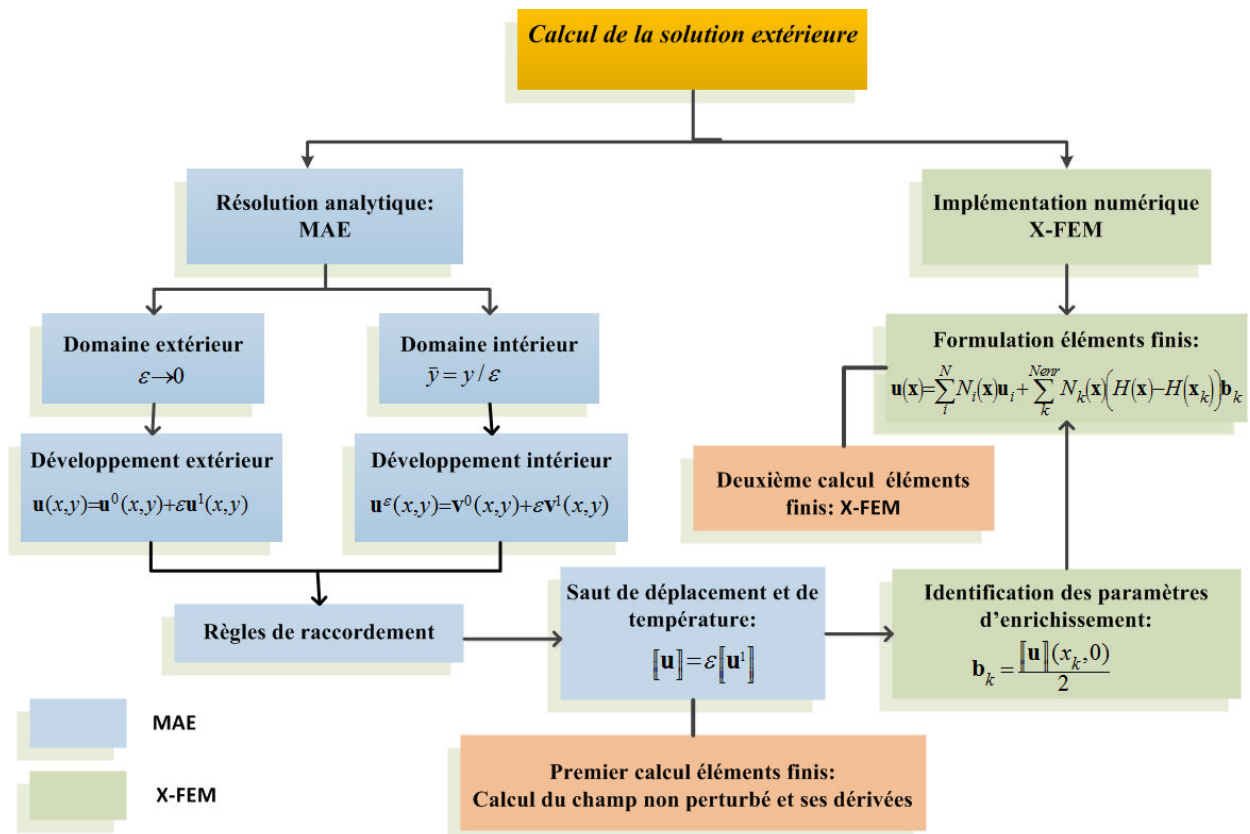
Calcul de la solution extérieure

Résolution analytique:
MAE

Implémentation numérique
X-FEM

Domaine extérieur
$\varepsilon \to 0$

Domaine intérieur
$\bar{y} = y/\varepsilon$

Formulation éléments finis:
$\mathbf{u}(\mathbf{x}) = \sum_{i}^{N} N_i(\mathbf{x})\mathbf{u}_i + \sum_{k}^{Nenr} N_k(\mathbf{x})\left(H(\mathbf{x}) - H(\mathbf{x}_k)\right)\mathbf{b}_k$

Développement extérieur
$\mathbf{u}(x,y) = \mathbf{u}^0(x,y) + \varepsilon \mathbf{u}^1(x,y)$

Développement intérieur
$\mathbf{u}^{\varepsilon}(x,y) = \mathbf{v}^0(x,y) + \varepsilon \mathbf{v}^1(x,y)$

Deuxième calcul éléments finis: X-FEM

Règles de raccordement

Saut de déplacement et de température:
$[\![\mathbf{u}]\!] = \varepsilon [\![\mathbf{u}^1]\!]$

Identification des paramètres d'enrichissement:
$\mathbf{b}_k = \frac{[\![\mathbf{u}]\!](x_k, 0)}{2}$

MAE

X-FEM

Premier calcul éléments finis:
Calcul du champ non perturbé et ses dérivées